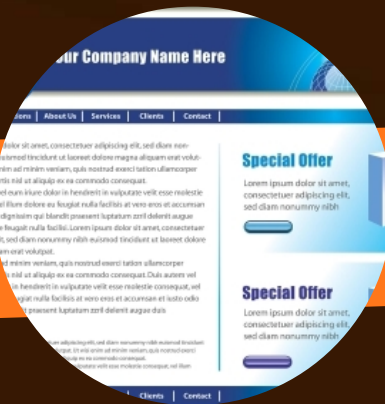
ur Company Name Here

tions | About Us | Services | Clients | Contact |

dolor sit amet, consectetuer adipiscing elit, sed diam non euismod tincidunt ut laoreet dolore magna aliquam erat volut enim ad minim veniam, quis nostrud exerci tation ullamcorper rtis nisl ut aliquip ex ea commodo consequat. el eum iriure dolor in hendrerit in vulputate velit esse molestie at illum dolore eu feugiat nulla facilisis at vero eros et accumsan dignissim qui blandit praesent luptatum zzril delenit augue e feugait nulla facilisi. Lorem ipsum dolor sit amet, consectetuer t, sed diam nonummy nibh euismod tincidunt ut laoreet dolore am erat volutpat. d minim veniam, quis nostrud exerci tation ullamcorper nisl ut aliquip ex ea commodo consequat. Duis autem vel in hendrerit in vulputate velit esse molestie consequat, vel nulla facilisis at vero eros et accumsan et iusto odio praesent luptatum zzril delenit augue duis

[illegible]

| Clients | Contact |

Special Offer

Lorem ipsum dolor sit amet, consectetuer adipiscing elit, sed diam nonummy nibh

Special Offer

Lorem ipsum dolor sit amet, consectetuer adipiscing elit, sed diam nonummy nibh